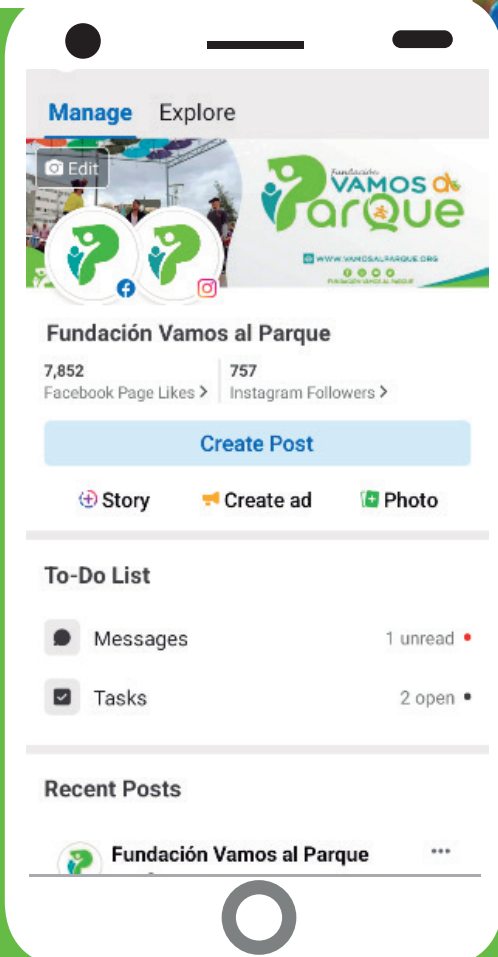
Manage Explore

Edit

Fundación
VAMOS al
Parque

WWW.VAMOSALPARQUE.ORG

FUNDACIÓN VAMOS AL PARQUE

Fundación Vamos al Parque

7,852
Facebook Page Likes >

757
Instagram Followers >

Create Post

Story Create ad Photo

To-Do List

Messages 1 unread

Tasks 2 open

Recent Posts

Fundación Vamos al Parque